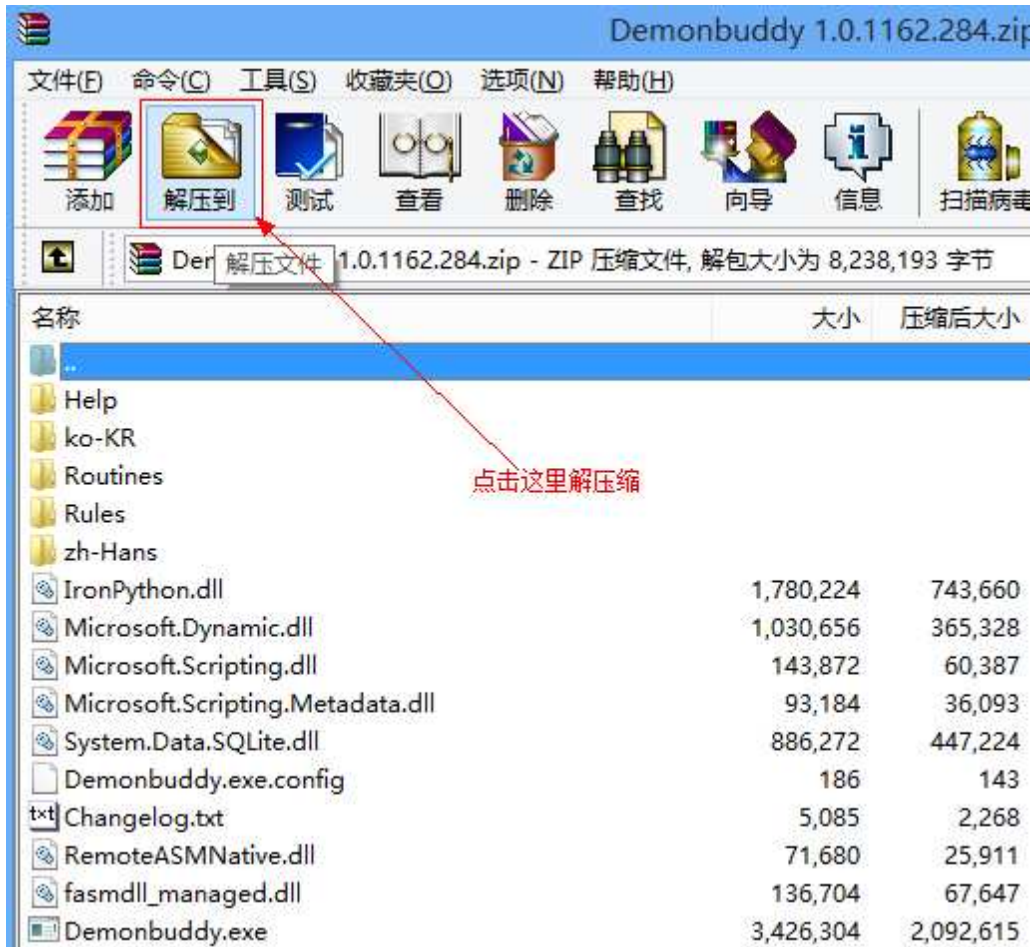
Demonbuddy 1.0.1162.284.zip

文件(F) 命令(C) 工具(S) 收藏夹(O) 选项(N) 帮助(H)

添加 解压到 测试 查看 删除 查找 向导 信息 扫描病毒

Der 解压文件 1.0.1162.284.zip - ZIP 压缩文件, 解包大小为 8,238,193 字节

点击这里解压缩

| 名称 | 大小 | 压缩后大小 |
|---|---|---|
| .. | | |
| Help | | |
| ko-KR | | |
| Routines | | |
| Rules | | |
| zh-Hans | | |
| IronPython.dll | 1,780,224 | 743,660 |
| Microsoft.Dynamic.dll | 1,030,656 | 365,328 |
| Microsoft.Scripting.dll | 143,872 | 60,387 |
| Microsoft.Scripting.Metadata.dll | 93,184 | 36,093 |
| System.Data.SQLite.dll | 886,272 | 447,224 |
| Demonbuddy.exe.config | 186 | 143 |
| Changelog.txt | 5,085 | 2,268 |
| RemoteASMNative.dll | 71,680 | 25,911 |
| fasmdll_managed.dll | 136,704 | 67,647 |
| Demonbuddy.exe | 3,426,304 | 2,092,615 |